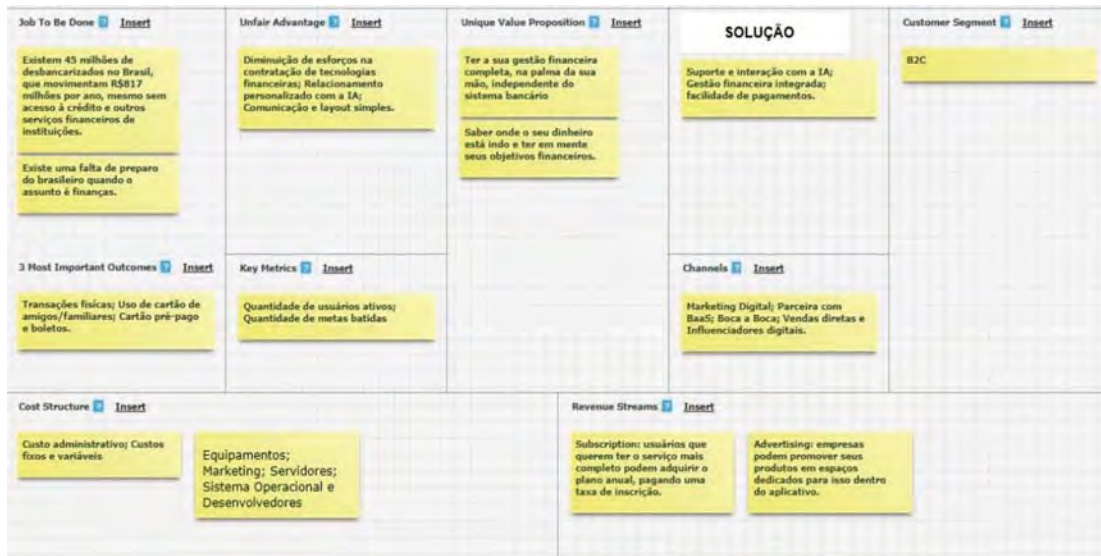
Job To Be Done Insert

Existem 45 milhões de desbancarizados no Brasil, que movimentam R$817 milhões por ano, mesmo sem acesso à crédito e outros serviços financeiros de instituições.

Existe uma falta de preparo do brasileiro quando o assunto é finanças.

Unfair Advantage Insert

Diminuição de esforços na contratação de tecnologias financeiras; Relacionamento personalizado com a IA; Comunicação e layout simples.

Unique Value Proposition Insert

Ter a sua gestão financeira completa, na palma da sua mão, independente do sistema bancário

Saber onde o seu dinheiro está indo e ter em mente seus objetivos financeiros.

SOLUÇÃO

Suporte e interação com a IA; Gestão financeira integrada; facilidade de pagamentos.

Customer Segment Insert

B2C

3 Most Important Outcomes Insert

Transações físicas; Uso de cartão de amigos/familiares; Cartão pré-pago e boletos.

Key Metrics Insert

Quantidade de usuários ativos; Quantidade de metas batidas

Channels Insert

Marketing Digital; Parceira com BaaS; Boca a Boca; Vendas diretas e Influenciadores digitais.

Cost Structure Insert

Custo administrativo; Custos fixos e variáveis

Equipamentos; Marketing; Servidores; Sistema Operacional e Desenvolvedores

Revenue Streams Insert

Subscription: usuários que querem ter o serviço mais completo podem adquirir o plano anual, pagando uma taxa de inscrição.

Advertising: empresas podem promover seus produtos em espaços dedicados para isso dentro do aplicativo.